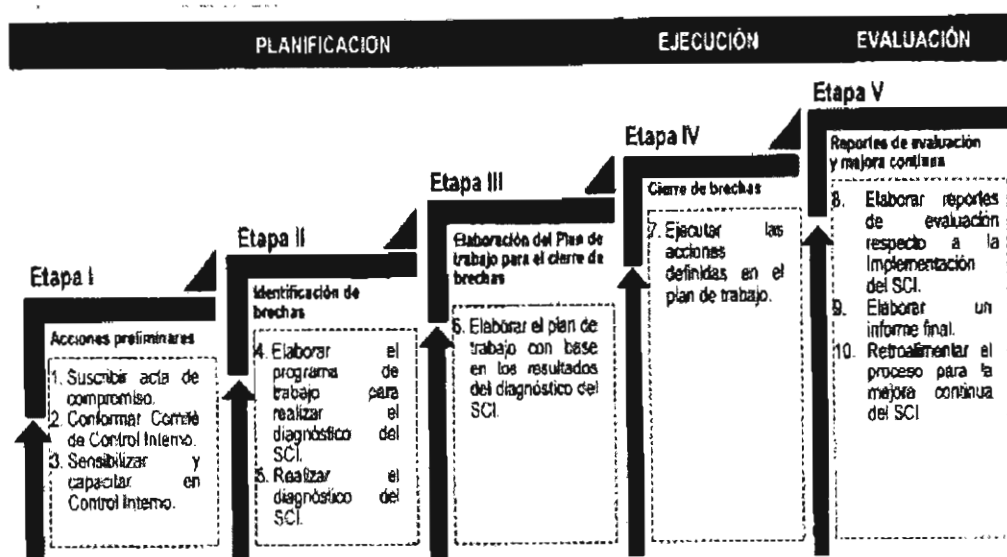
PLANIFICACION

EJECUCIÓN

EVALUACIÓN

Etapa I

Acciones preliminares

1. Suscribir acta de compromiso.
2. Conformar Comité de Control Interno.
3. Sensibilizar y capacitar en Control Interno.

Etapa II

Identificación de brechas

4. Elaborar el programa de trabajo para realizar el diagnóstico del SCI.
5. Realizar el diagnóstico del SCI.

Etapa III

Elaboración del Plan de trabajo para el cierre de brechas

6. Elaborar el plan de trabajo con base en los resultados del diagnóstico del SCI.

Etapa IV

Cierre de brechas

7. Ejecutar las acciones definidas en el plan de trabajo.

Etapa V

Reportes de evaluación y mejora continua

8. Elaborar reportes de evaluación respecto a la Implementación del SCI.
9. Elaborar un informe final.
10. Retroalimentar el proceso para la mejora continua del SCI